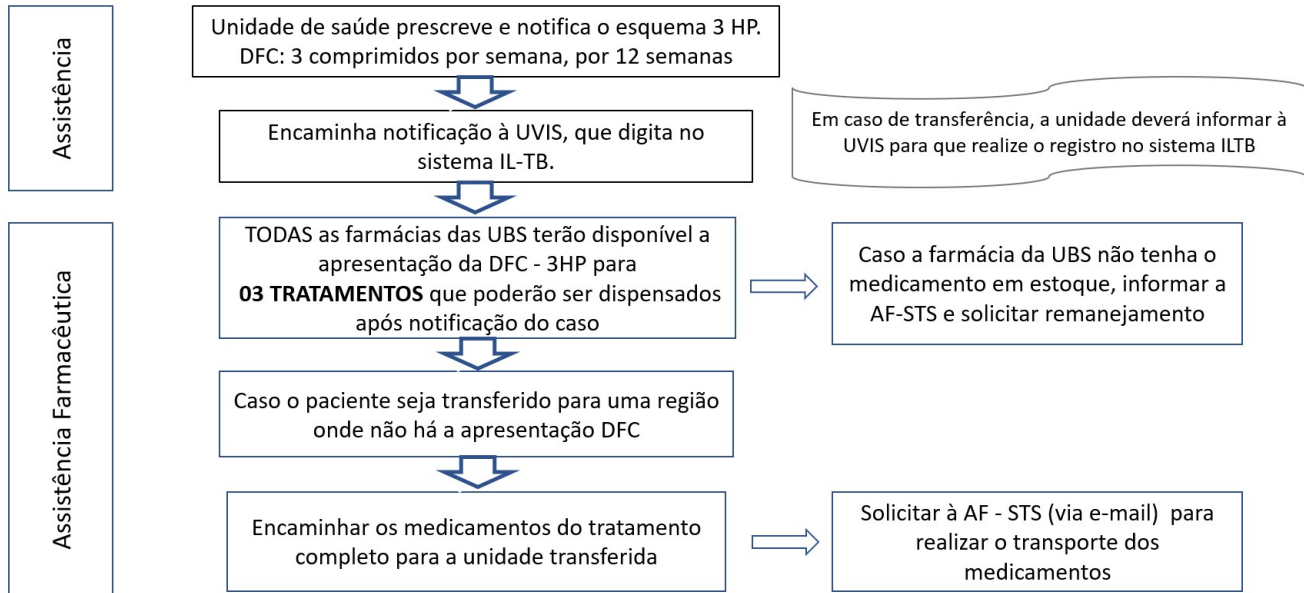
Assistência

Unidade de saúde prescreve e notifica o esquema 3 HP. DFC: 3 comprimidos por semana, por 12 semanas

Encaminha notificação à UVIS, que digita no sistema IL-TB.

Em caso de transferência, a unidade deverá informar à UVIS para que realize o registro no sistema ILTB

Assistência Farmacêutica

TODAS as farmácias das UBS terão disponível a apresentação da DFC - 3HP para **03 TRATAMENTOS** que poderão ser dispensados após notificação do caso

Caso a farmácia da UBS não tenha o medicamento em estoque, informar a AF-STS e solicitar remanejamento

Caso o paciente seja transferido para uma região onde não há a apresentação DFC

Encaminhar os medicamentos do tratamento completo para a unidade transferida

Solicitar à AF - STS (via e-mail) para realizar o transporte dos medicamentos